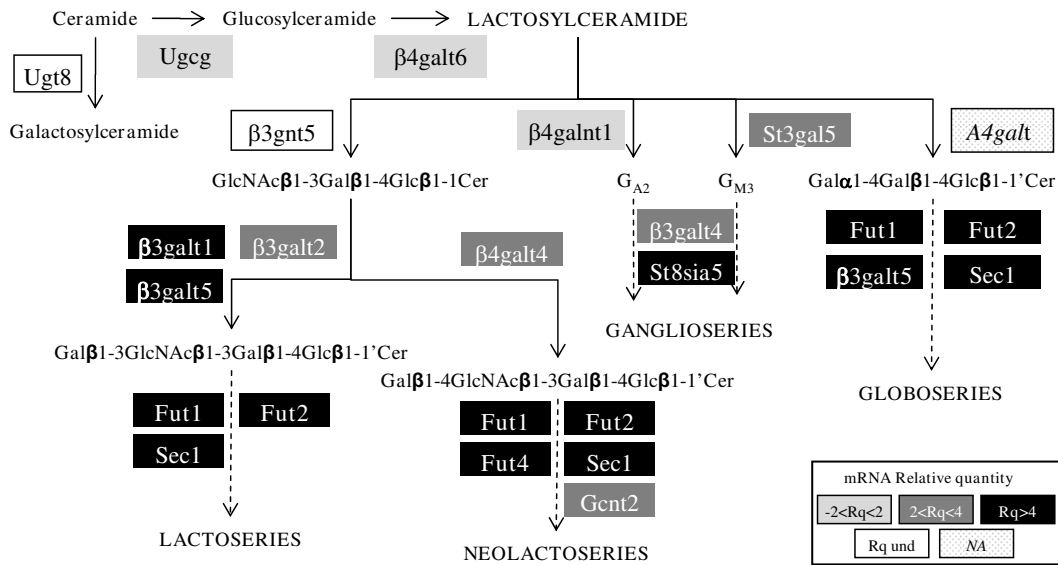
Ceramide → Glucosylceramide → LACTOSYLCERAMIDE

Ugt8

Ugcg

β4galt6

Galactosylceramide

β3gnt5

β4galnt1

St3gal5

A4galt

GlcNAcβ1-3Galβ1-4Glcβ1-1Cer

$G_{A2}$

$G_{M3}$

Galα1-4Galβ1-4Glcβ1-1'Cer

β3galt1

β3galt2

β4galt4

β3galt4

Fut1

Fut2

β3galt5

St8sia5

β3galt5

Sec1

GANGLIOSERIES

Galβ1-3GlcNAcβ1-3Galβ1-4Glcβ1-1'Cer

Galβ1-4GlcNAcβ1-3Galβ1-4Glcβ1-1'Cer

GLOBOSERIES

Fut1

Fut2

Sec1

Fut1

Fut2

Fut4

Sec1

Gcnt2

LACTOSERIES

NEOLACTOSERIES

mRNA Relative quantity

-2<Rq<2

2<Rq<4

Rq>4

Rq und

NA